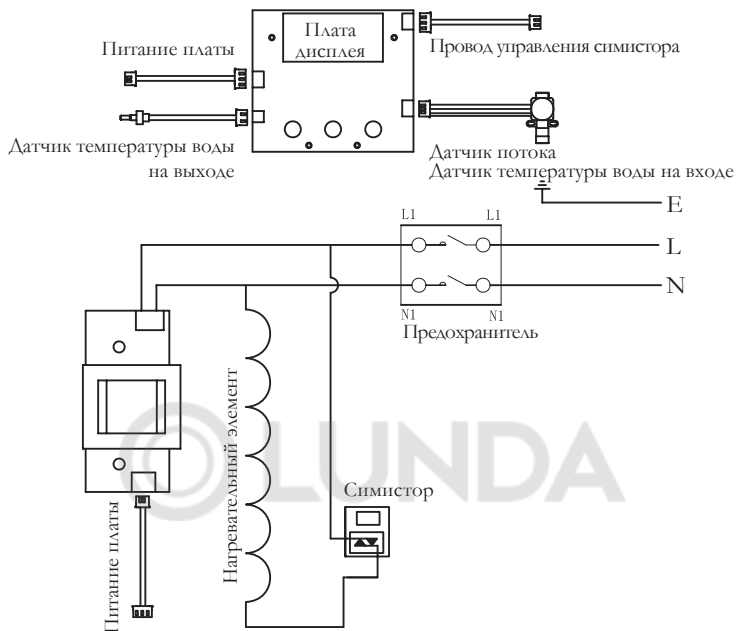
Плата дисплея

Питание платы

Провод управления симистора

Датчик температуры воды на выходе

Датчик потока
Датчик температуры воды на входе

E

L1

L1

L

N1

N1

N

Предохранитель

Нагревательный элемент

LUNDA

Симистор

Питание платы